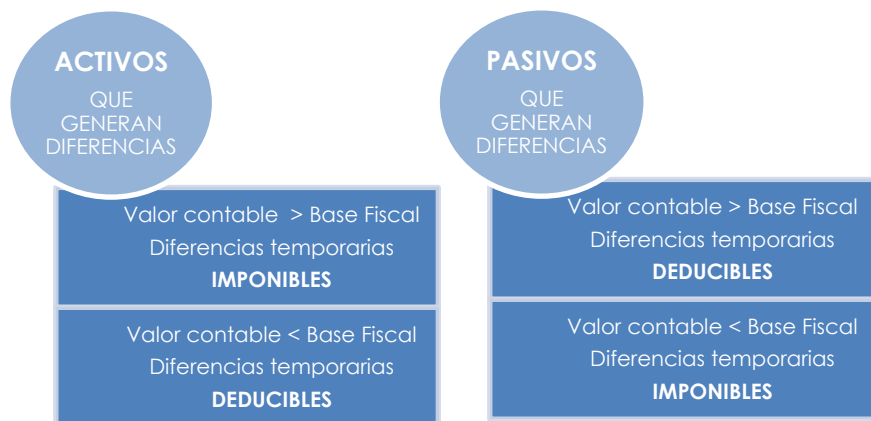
ACTIVOS
QUE GENERAN DIFERENCIAS

Valor contable > Base Fiscal
Diferencias temporarias
IMPONIBLES

Valor contable < Base Fiscal
Diferencias temporarias
DEDUCIBLES

PASIVOS
QUE GENERAN DIFERENCIAS

Valor contable > Base Fiscal
Diferencias temporarias
DEDUCIBLES

Valor contable < Base Fiscal
Diferencias temporarias
IMPONIBLES